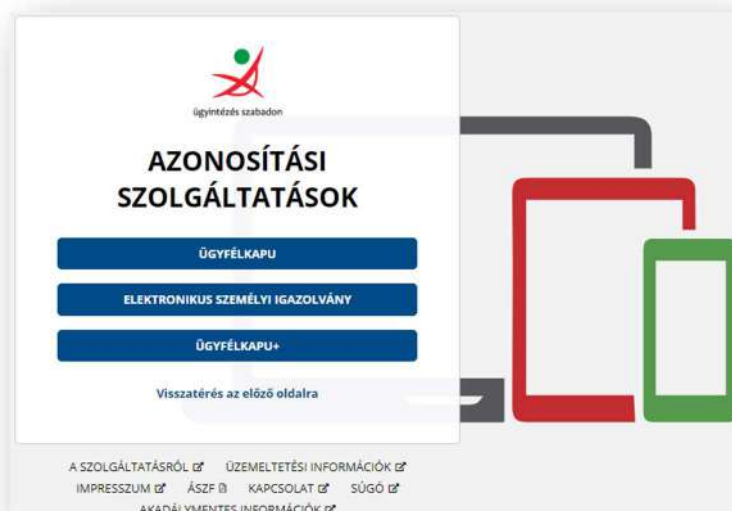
ügyintézés szabadon

AZONOSÍTÁSI SZOLGÁLTATÁSOK

ÜGYFÉLKAPU

ELEKTRONIKUS SZEMÉLYI IGAZOLVÁNY

ÜGYFÉLKAPU+

Visszatérés az előző oldalra

A SZOLGÁLTATÁSRÓL ÜZEMELTETÉSI INFORMÁCIÓK
IMPRESSZUM ÁSZF KAPCSOLAT SÚGÓ
AKADÁLYMENTES INFORMÁCIÓK